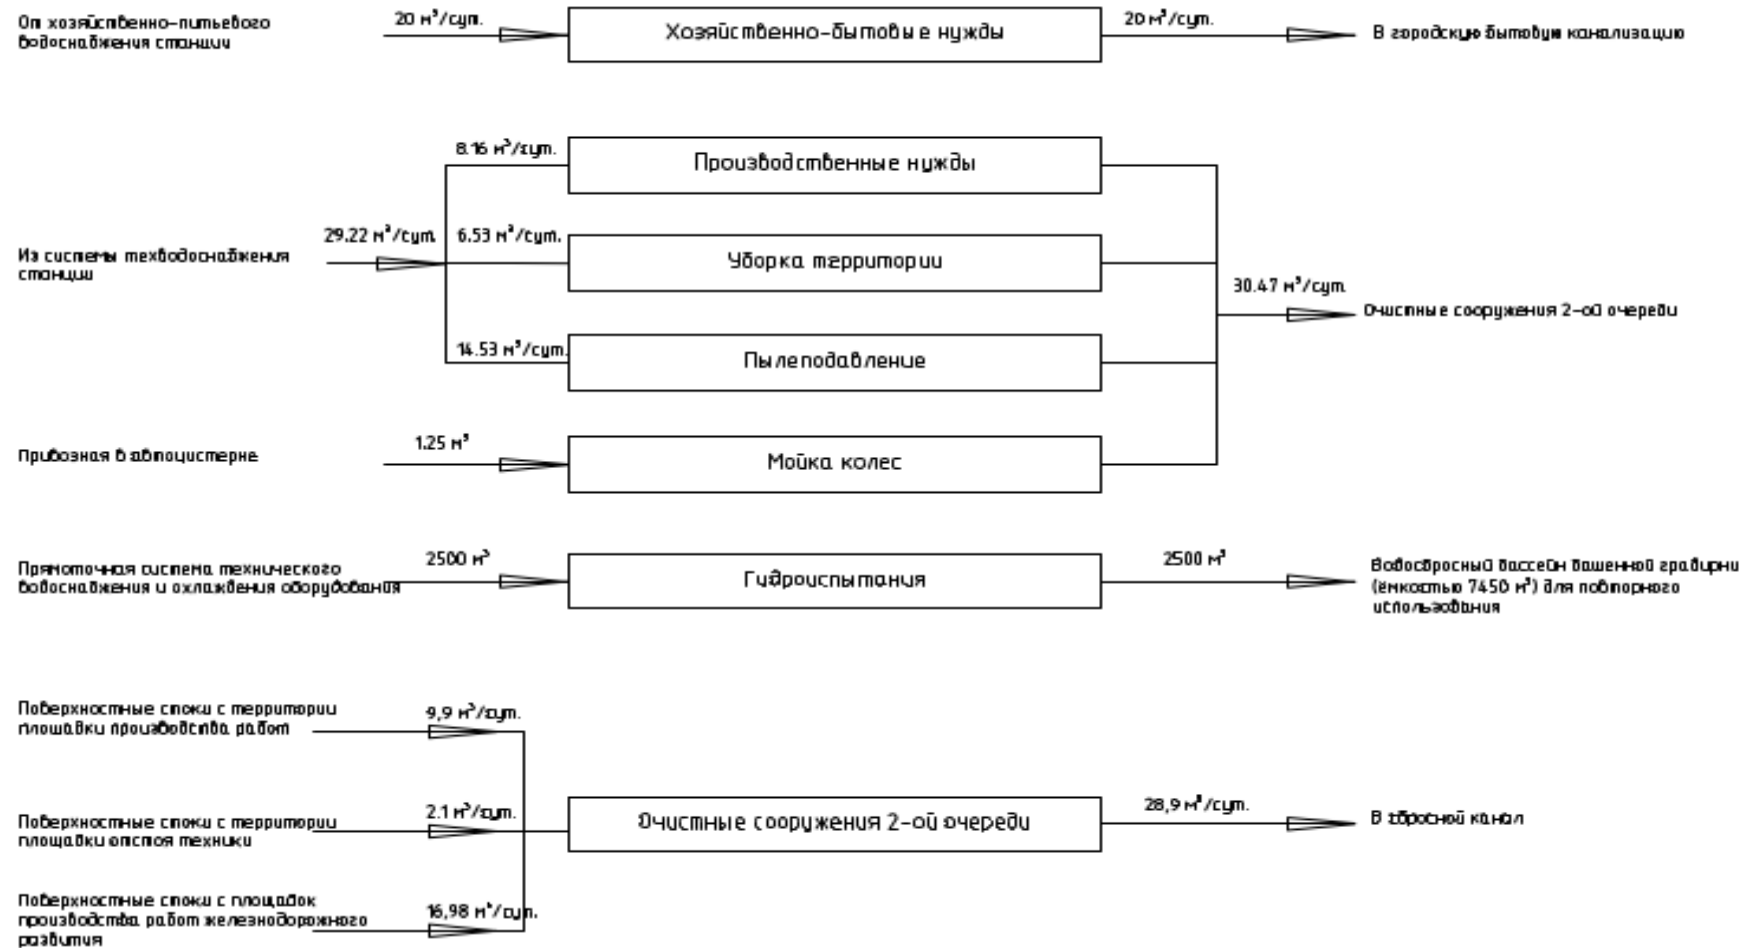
От хозяйственно-питьевого водоснабжения станции

20 м$^3$/сут.

Хозяйственно-бытовые нужды

20 м$^3$/сут.

В городскую бытовую канализацию

8.16 м$^3$/сут.

Производственные нужды

Из системы техводоснабжения станции

29.22 м$^3$/сут.

6.53 м$^3$/сут.

Уборка территории

30.47 м$^3$/сут.

Очистные сооружения 2-ой очереди

14.53 м$^3$/сут.

Пылеподавление

Привозная в автоцистерне

1.25 м$^3$

Мойка колес

Прямоточная система технического водоснабжения и охлаждения оборудования

2500 м$^3$

Гидроиспытания

2500 м$^3$

Водосбросный бассейн башенной градирни (ёмкостью 7450 м$^3$) для повторного использования

Поверхностные стоки с территории площадки производства работ

9,9 м$^3$/сут.

Поверхностные стоки с территории площадки отстоя техники

2.1 м$^3$/сут.

Очистные сооружения 2-ой очереди

28,9 м$^3$/сут.

В сбросной канал

Поверхностные стоки с площадок производства работ железнодорожного развития

16,98 м$^3$/сут.